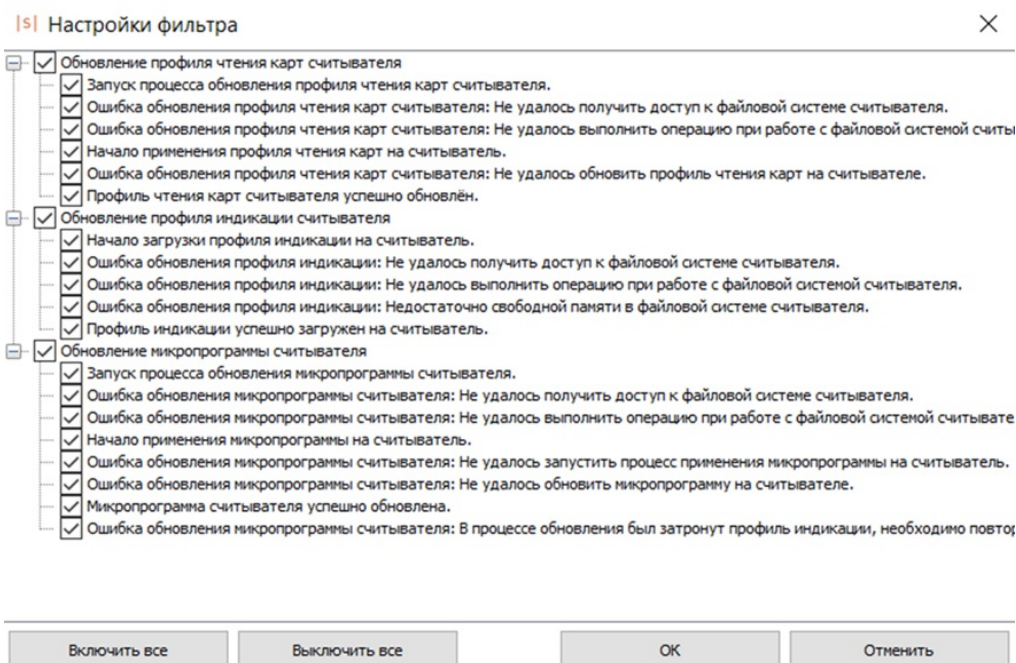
|s| Настройки фильтра

×

Обновление профиля чтения карт считывателя
Запуск процесса обновления профиля чтения карт считывателя.
Ошибка обновления профиля чтения карт считывателя: Не удалось получить доступ к файловой системе считывателя.
Ошибка обновления профиля чтения карт считывателя: Не удалось выполнить операцию при работе с файловой системой считы
Начало применения профиля чтения карт на считыватель.
Ошибка обновления профиля чтения карт считывателя: Не удалось обновить профиль чтения карт на считывателе.
Профиль чтения карт считывателя успешно обновлён.
Обновление профиля индикации считывателя
Начало загрузки профиля индикации на считыватель.
Ошибка обновления профиля индикации: Не удалось получить доступ к файловой системе считывателя.
Ошибка обновления профиля индикации: Не удалось выполнить операцию при работе с файловой системой считывателя.
Ошибка обновления профиля индикации: Недостаточно свободной памяти в файловой системе считывателя.
Профиль индикации успешно загружен на считыватель.
Обновление микропрограммы считывателя
Запуск процесса обновления микропрограммы считывателя.
Ошибка обновления микропрограммы считывателя: Не удалось получить доступ к файловой системе считывателя.
Ошибка обновления микропрограммы считывателя: Не удалось выполнить операцию при работе с файловой системой считывате
Начало применения микропрограммы на считыватель.
Ошибка обновления микропрограммы считывателя: Не удалось запустить процесс применения микропрограммы на считыватель.
Ошибка обновления микропрограммы считывателя: Не удалось обновить микропрограмму на считывателе.
Микропрограмма считывателя успешно обновлена.
Ошибка обновления микропрограммы считывателя: В процессе обновления был затронут профиль индикации, необходимо повтор

Включить все | Выключить все | OK | Отменить